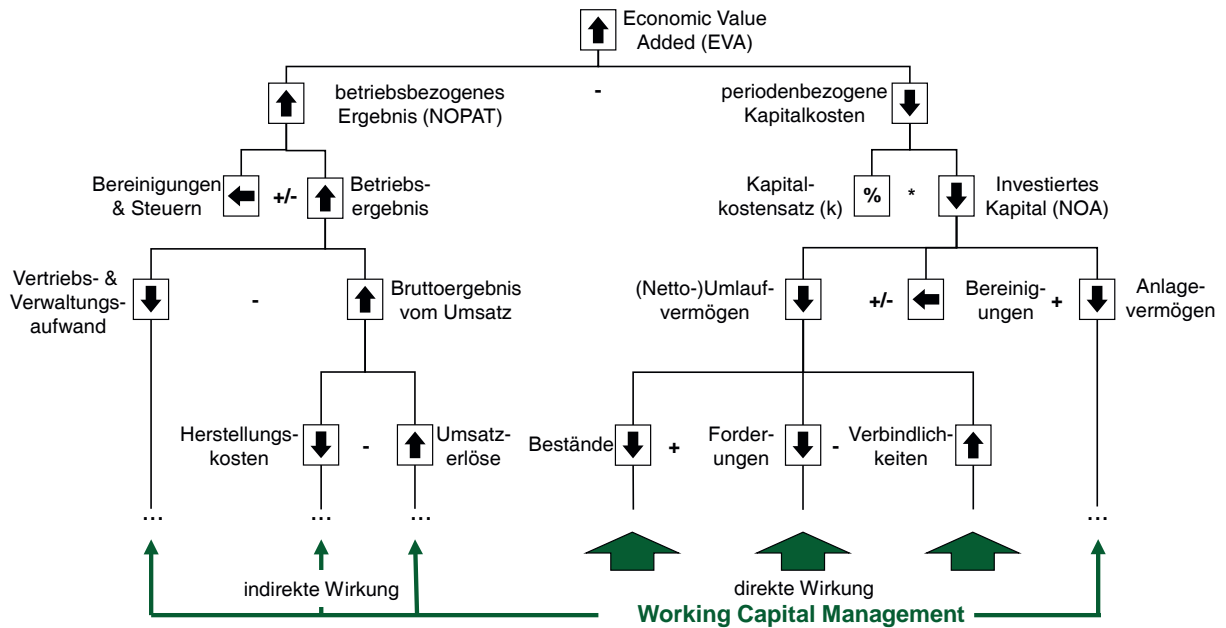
Economic Value Added (EVA)

betriebsbezogenes Ergebnis (NOPAT)

-

periodenbezogene Kapitalkosten

Bereinigungen & Steuern

+/-

Betriebsergebnis

Kapitalkostensatz (k)

%

*

Investiertes Kapital (NOA)

Vertriebs- & Verwaltungsaufwand

-

Bruttoergebnis vom Umsatz

(Netto-)Umlaufvermögen

+/-

Bereinigungen

+

Anlagevermögen

Herstellungskosten

-

Umsatzerlöse

Bestände

+

Forderungen

-

Verbindlichkeiten

...

...

...

...

indirekte Wirkung

direkte Wirkung

Working Capital Management